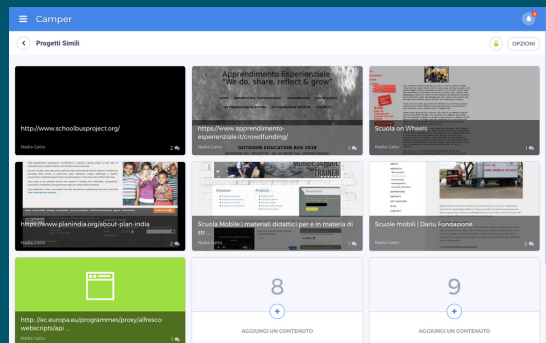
Camper

Progetti Simili

OPZIONI

http://www.schoolbusproject.org/
Nadia Gatto
2

Apprendimento Esperienziale
"We do, share, reflect & grow"
OUTDOOR EDUCATION BUS 2018
https://www.apprendimento-esperienziale.it/crowdfunding/
Nadia Gatto
1

Scuola on Wheels
Nadia Gatto
1

https://www.planindia.org/about-plan-india
Nadia Gatto
2

Scuola Mobile | materiali didattici per e in materia di str...
Nadia Gatto
1

Scuole mobili | Dariu Fondazione
Nadia Gatto
2

http://ec.europa.eu/programmes/proxy/alfresco-webscripts/api...
Nadia Gatto
1

8
+
AGGIUNGI UN CONTENUTO

9
+
AGGIUNGI UN CONTENUTO